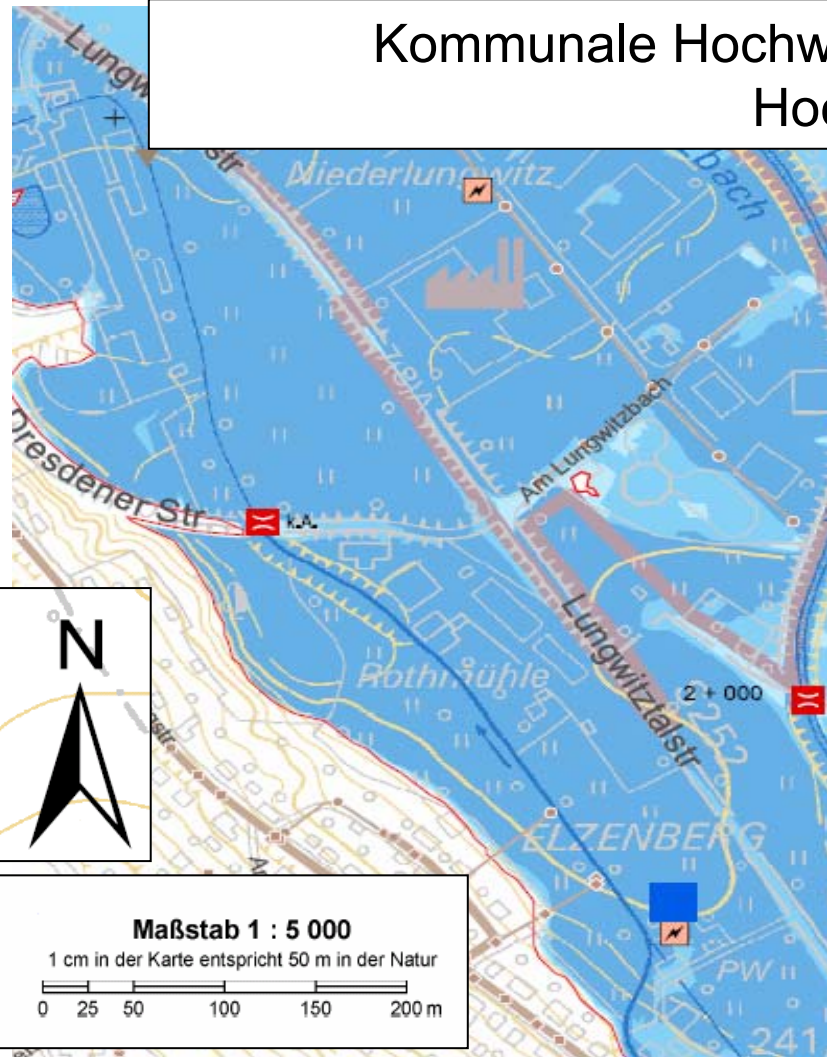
Kommunale Hochw
Ho

Lungw
str
Niederlungwitz
bach
Am Lungwitzbach
Dresdener Str
KA
Lungwitztalstr
Rothmühle
2 + 000
252
ELZENBERG
PW
241
str

N

Maßstab 1 : 5 000
1 cm in der Karte entspricht 50 m in der Natur
0 25 50 100 150 200 m